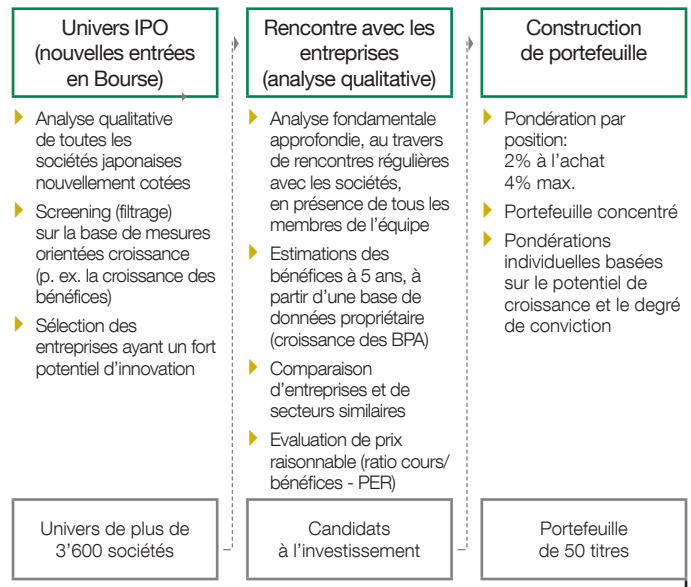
Univers IPO (nouvelles entrées en Bourse)

Analyse qualitative de toutes les sociétés japonaises nouvellement cotées

Screening (filtrage) sur la base de mesures orientées croissance (p. ex. la croissance des bénéfices)

Sélection des entreprises ayant un fort potentiel d'innovation

Univers de plus de 3'600 sociétés

Rencontre avec les entreprises (analyse qualitative)

Analyse fondamentale approfondie, au travers de rencontres régulières avec les sociétés, en présence de tous les membres de l'équipe

Estimations des bénéfices à 5 ans, à partir d'une base de données propriétaire (croissance des BPA)

Comparaison d'entreprises et de secteurs similaires

Evaluation de prix raisonnable (ratio cours/bénéfices - PER)

Candidats à l'investissement

Construction de portefeuille

Pondération par position: 2% à l'achat 4% max.

Portefeuille concentré

Pondérations individuelles basées sur le potentiel de croissance et le degré de conviction

Portefeuille de 50 titres